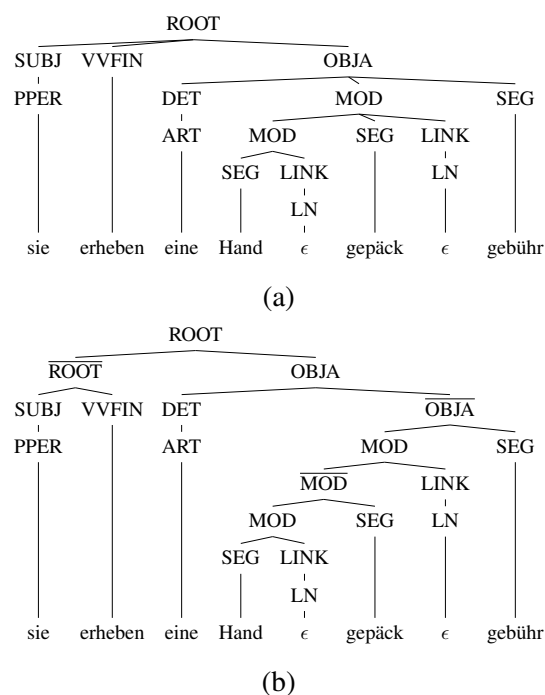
ROOT

SUBJ VVFIN OBJA

PPER DET MOD SEG

ART MOD SEG LINK

SEG LINK LN

LN

sie erheben eine Hand $\epsilon$ gepäck $\epsilon$ gebühr

(a)

ROOT

$\overline{\text{ROOT}}$ OBJA

SUBJ VVFIN DET $\overline{\text{OBJA}}$

PPER ART MOD SEG

$\overline{\text{MOD}}$ LINK

MOD SEG LN

SEG LINK

LN

sie erheben eine Hand $\epsilon$ gepäck $\epsilon$ gebühr

(b)